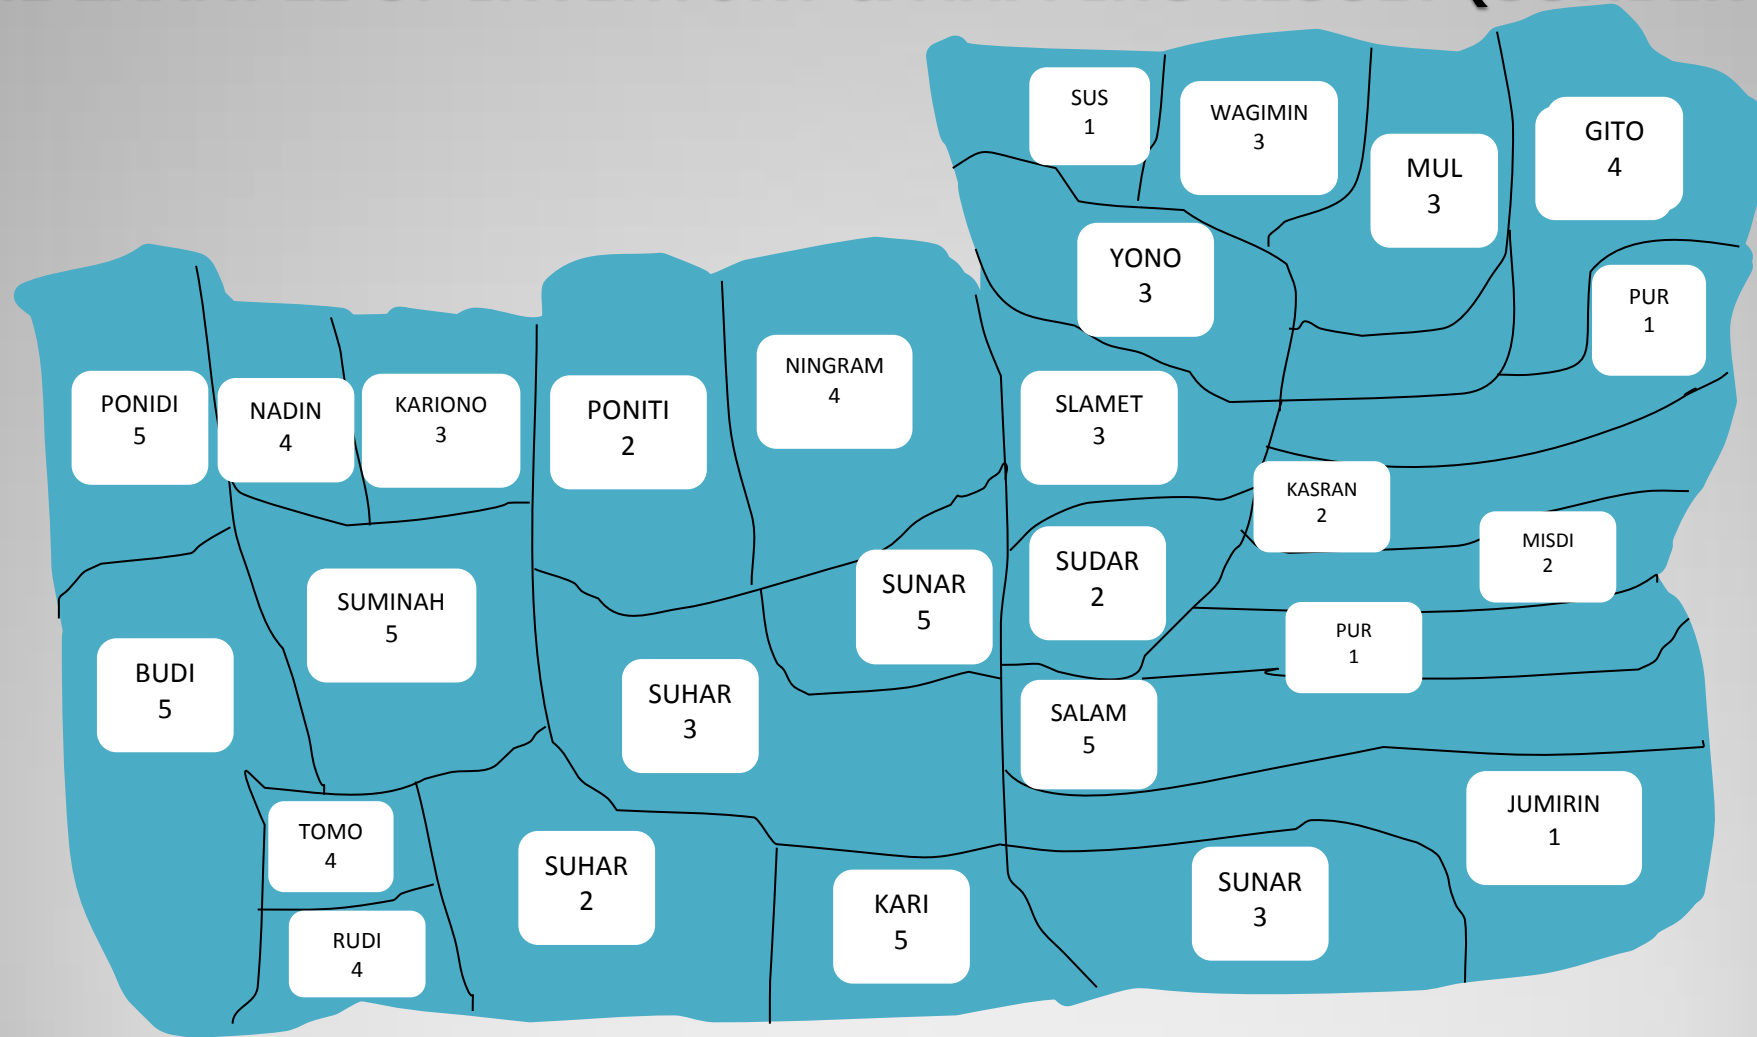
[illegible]

SUS
1

WAGIMIN
3

MUL
3

GITO
4

YONO
3

PUR
1

PONIDI
5

NADIN
4

KARIONO
3

PONITI
2

NINGRAM
4

SLAMET
3

KASRAN
2

MISDI
2

SUMINAH
5

SUNAR
5

SUDAR
2

PUR
1

BUDI
5

SUHAR
3

SALAM
5

JUMIRIN
1

TOMO
4

SUHAR
2

KARI
5

SUNAR
3

RUDI
4